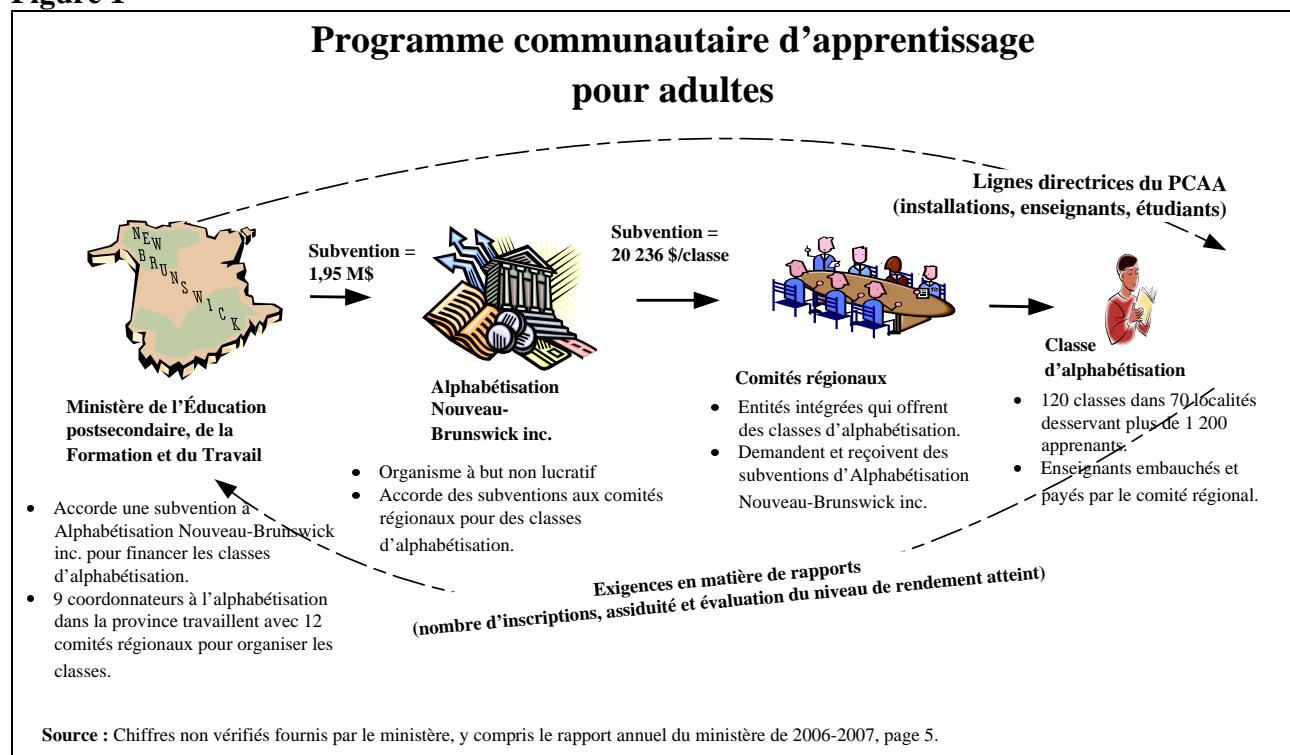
Figure 1

Programme communautaire d'apprentissage pour adultes

Lignes directrices du PCAA (installations, enseignants, étudiants)

NEW BRUNSWICK

Subvention = 1,95 M$

Subvention = 20 236 $/classe

Ministère de l'Éducation postsecondaire, de la Formation et du Travail

- Accorde une subvention à Alphabétisation Nouveau-Brunswick inc. pour financer les classes d'alphabétisation.
- 9 coordonnateurs à l'alphabétisation dans la province travaillent avec 12 comités régionaux pour organiser les classes.

Alphabétisation Nouveau-Brunswick inc.

- Organisme à but non lucratif
- Accorde des subventions aux comités régionaux pour des classes d'alphabétisation.

Comités régionaux

- Entités intégrées qui offrent des classes d'alphabétisation.
- Demandent et reçoivent des subventions d'Alphabétisation Nouveau-Brunswick inc.

Classe d'alphabétisation

- 120 classes dans 70 localités desservant plus de 1 200 apprenants.
- Enseignants embauchés et payés par le comité régional.

Exigences en matière de rapports (nombre d'inscriptions, assiduité et évaluation du niveau de rendement atteint)

Source : Chiffres non vérifiés fournis par le ministère, y compris le rapport annuel du ministère de 2006-2007, page 5.